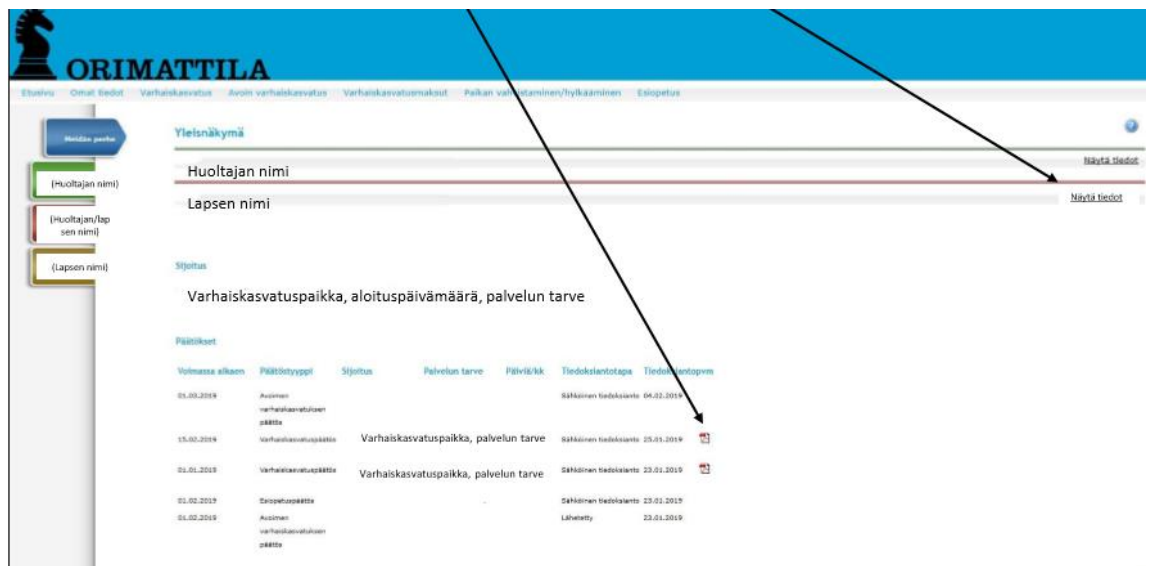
ORIMATTILA

Etusivu Omat tiedot Varhaiskasvatus Avoin varhaiskasvatus Varhaiskasvatusmaksut Paikan vastaanottaminen/hylkääminen Esiopetus

Meidän perhe

(Huoltajan nimi)

(Huoltajan/lapsen nimi)

(Lapsen nimi)

Yleisnäkymä

Huoltajan nimi

Näytä tiedot

Lapsen nimi

Näytä tiedot

Sijoitus

Varhaiskasvatuspaikka, aloituspäivämäärä, palvelun tarve

Päätökset

| Voimassa alkaen | Päätöstyyppi | Sijoitus | Palvelun tarve | Päiviä/kk | Tiedoksiantotapa | Tiedoksiantopvm |
|---|---|---|---|---|---|---|
| 01.03.2019 | Avoimen varhaiskasvatuksen päätös | | | | Sähköinen tiedoksianto | 04.02.2019 |
| 15.02.2019 | Varhaiskasvatuspäätös | Varhaiskasvatuspaikka, palvelun tarve | | | Sähköinen tiedoksianto | 25.01.2019 |
| 01.01.2019 | Varhaiskasvatuspäätös | Varhaiskasvatuspaikka, palvelun tarve | | | Sähköinen tiedoksianto | 23.01.2019 |
| 01.02.2019 | Esiopetuspäätös | | | | Sähköinen tiedoksianto | 23.01.2019 |
| 01.02.2019 | Avoimen varhaiskasvatuksen päätös | | | | Lähetetty | 23.01.2019 |